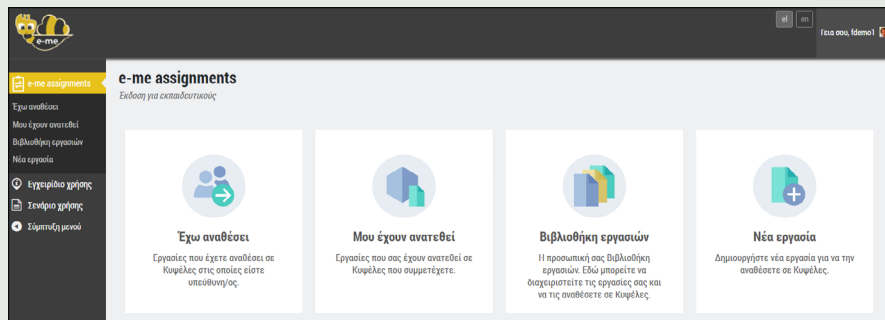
e-me

el en

Γεια σου, fdemo1

e-me assignments

Έχω αναθέσει
Μου έχουν ανατεθεί
Βιβλιοθήκη εργασιών
Νέα εργασία

Εγχειρίδιο χρήσης
Σενάριο χρήσης
Σύμπτυξη μενού

e-me assignments

Έκδοση για εκπαιδευτικούς

Έχω αναθέσει

Εργασίες που έχετε αναθέσει σε Κυψέλες στις οποίες είστε υπεύθυνη/ος.

Μου έχουν ανατεθεί

Εργασίες που σας έχουν ανατεθεί σε Κυψέλες που συμμετέχετε.

Βιβλιοθήκη εργασιών

Η προσωπική σας Βιβλιοθήκη εργασιών. Εδώ μπορείτε να διαχειριστείτε τις εργασίες σας και να τις αναθέσετε σε Κυψέλες.

Νέα εργασία

Δημιουργήστε νέα εργασία για να την αναθέσετε σε Κυψέλες.